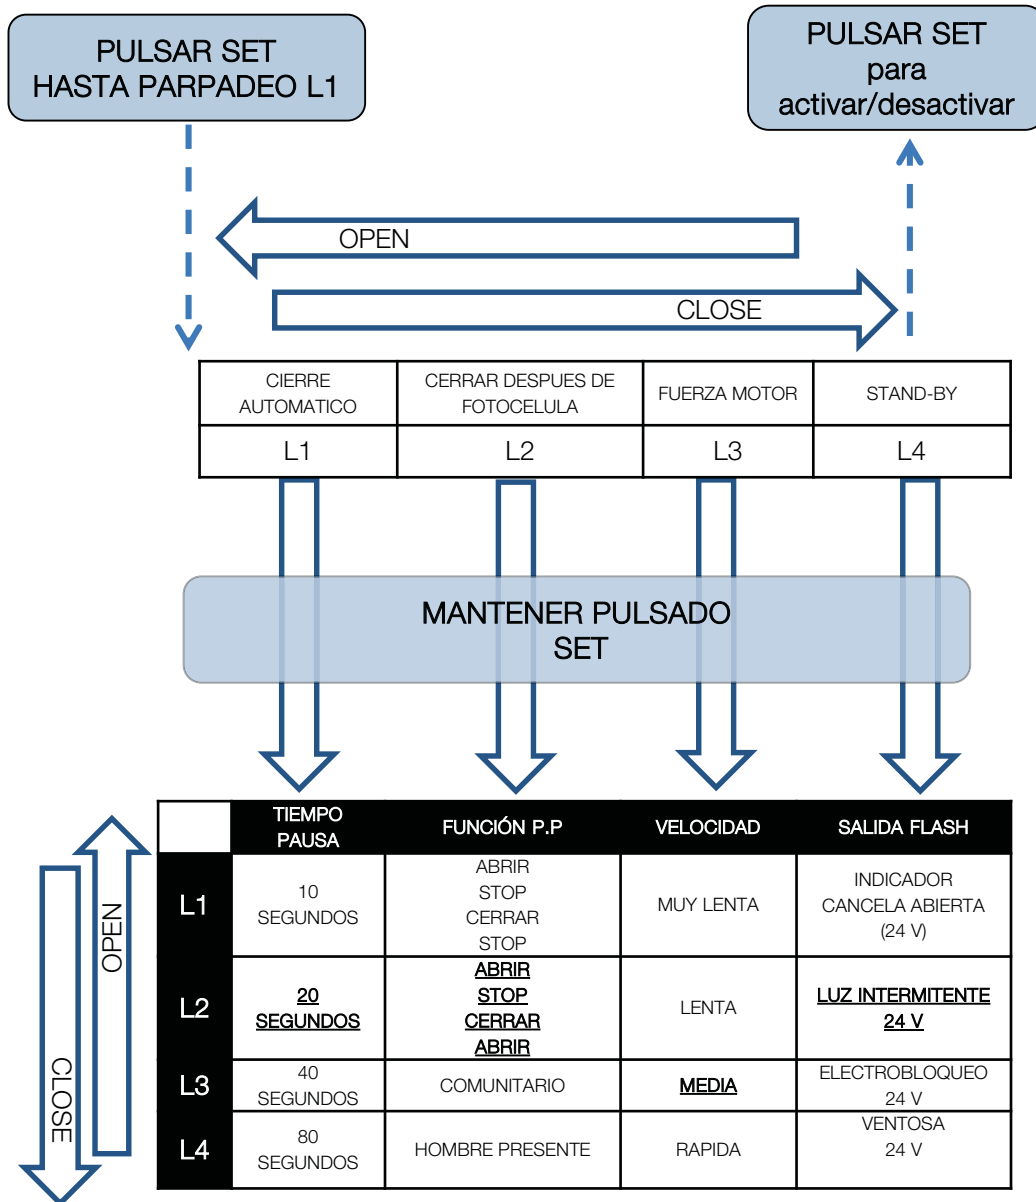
PULSAR SET
HASTA PARPADEO L1

PULSAR SET
para
activar/desactivar

OPEN

CLOSE

| CIERRE AUTOMATICO | CERRAR DESPUES DE FOTOCELULA | FUERZA MOTOR | STAND-BY |
|---|---|---|---|
| L1 | L2 | L3 | L4 |

MANTENER PULSADO
SET

OPEN

CLOSE

| | TIEMPO PAUSA | FUNCIÓN P.P | VELOCIDAD | SALIDA FLASH |
|---|---|---|---|---|
| L1 | 10 SEGUNDOS | ABRIR STOP CERRAR STOP | MUY LENTA | INDICADOR CANCELA ABIERTA (24 V) |
| L2 | 20 SEGUNDOS | ABRIR STOP CERRAR ABRIR | LENTA | LUZ INTERMITENTE 24 V |
| L3 | 40 SEGUNDOS | COMUNITARIO | MEDIA | ELECTROBLOQUEO 24 V |
| L4 | 80 SEGUNDOS | HOMBRE PRESENTE | RAPIDA | VENTOSA 24 V |